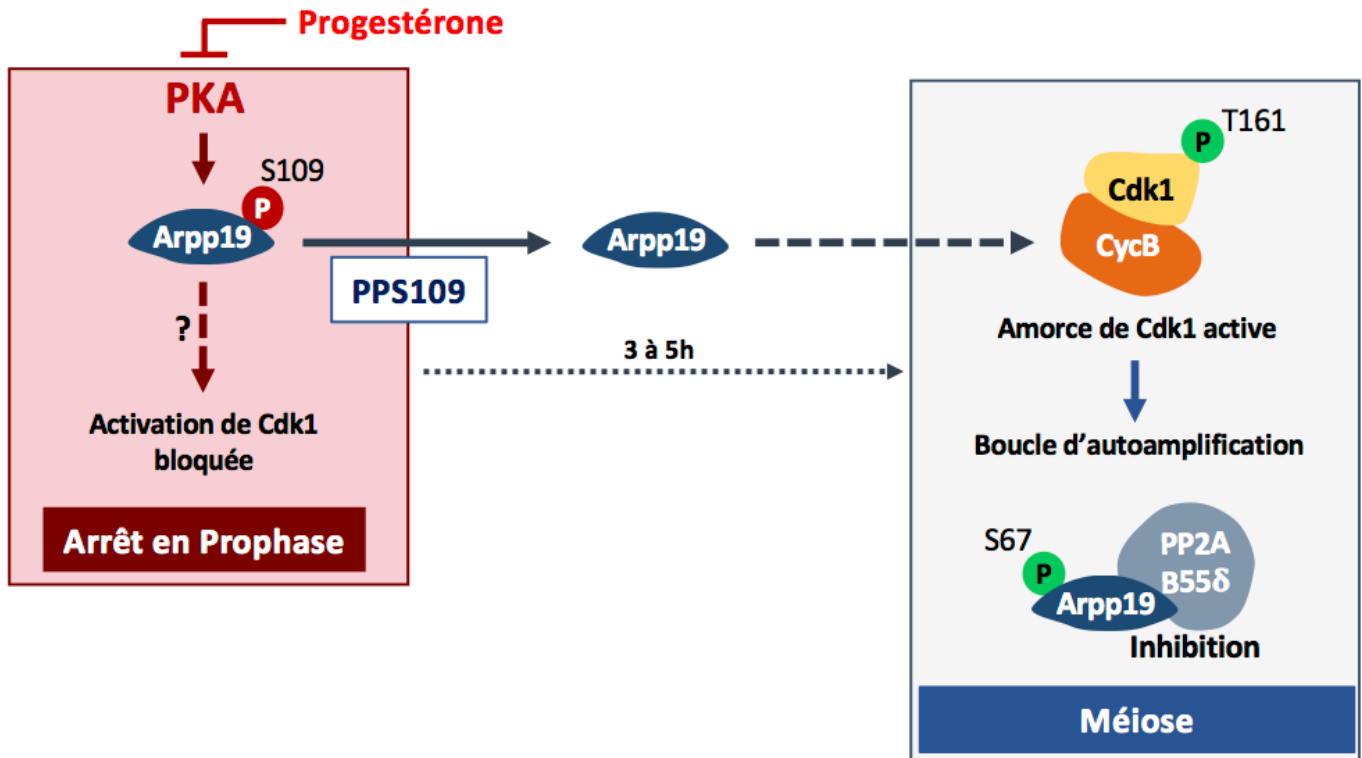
Progestérone

PKA

S109

P

Arpp19

?

Activation de Cdk1 bloquée

Arrêt en Prophase

PPS109

Arpp19

3 à 5h

T161

P

Cdk1

CycB

Amorce de Cdk1 active

Boucle d'autoamplification

S67

P

PP2A B55δ

Arpp19

Inhibition

Méiose